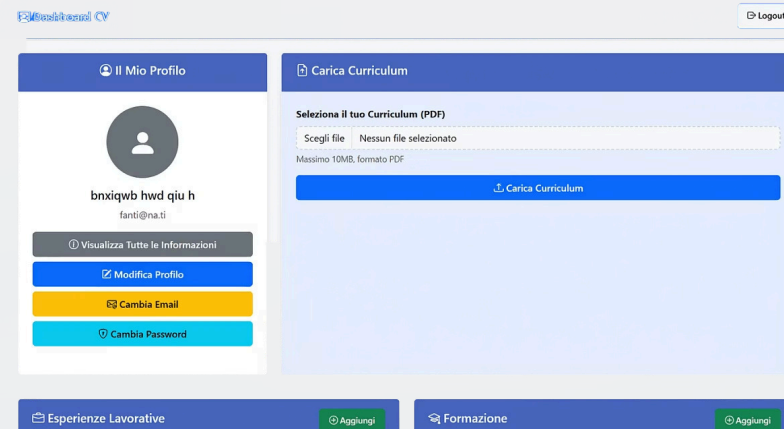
Dashboard CV

Logout

Il Mio Profilo

bnxiqwb hwd qiu h

fanti@na.ti

Visualizza Tutte le Informazioni

Modifica Profilo

Cambia Email

Cambia Password

Carica Curriculum

Seleziona il tuo Curriculum (PDF)

Scegli file | Nessun file selezionato

Massimo 10MB, formato PDF

Carica Curriculum

Esperienze Lavorative

Aggiungi

Formazione

Aggiungi